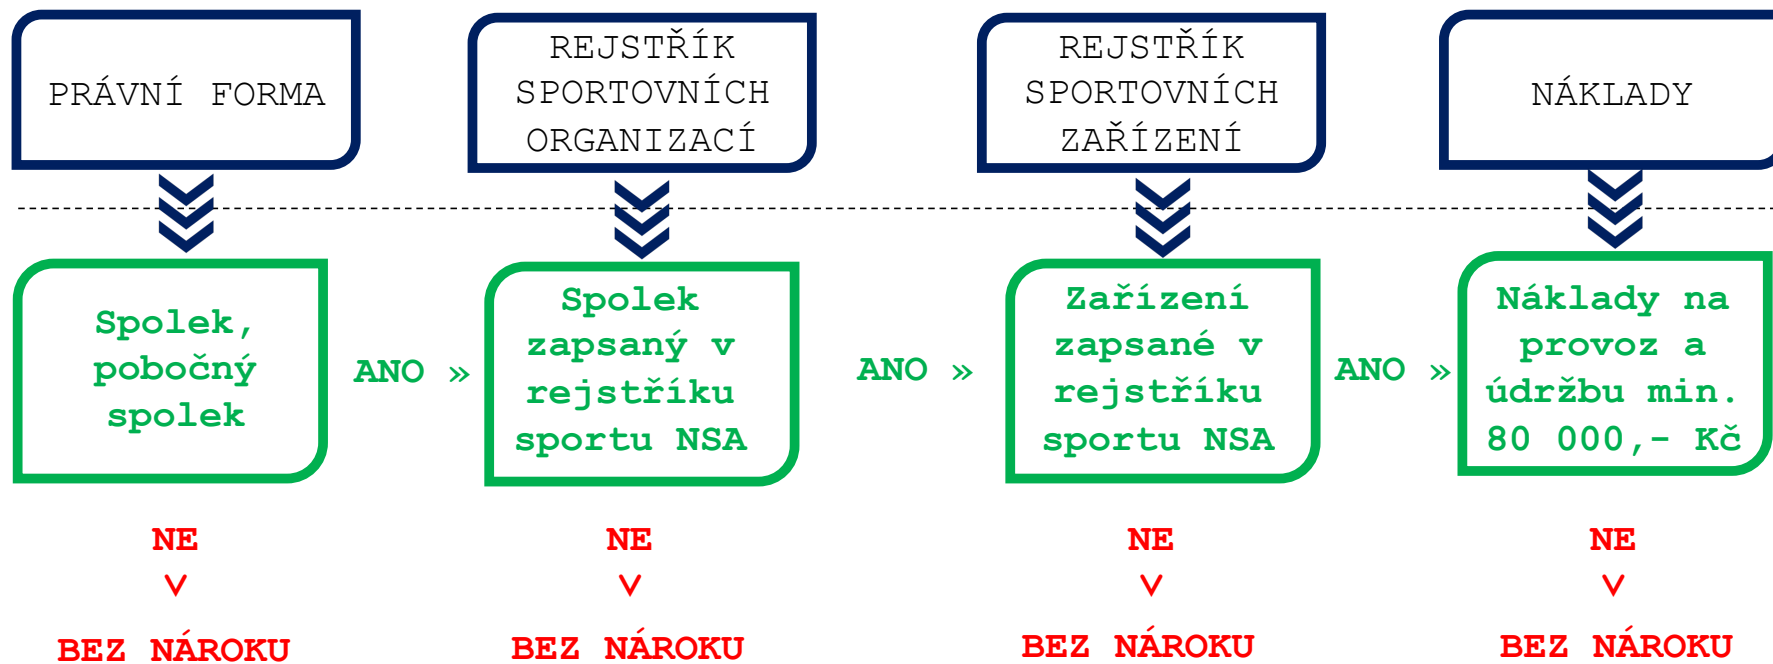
PRÁVNÍ FORMA

REJSTŘÍK SPORTOVNÍCH ORGANIZACÍ

REJSTŘÍK SPORTOVNÍCH ZAŘÍZENÍ

NÁKLADY

Spolek, pobočný spolek

ANO »

Spolek zapsaný v rejstříku sportu NSA

ANO »

Zařízení zapsané v rejstříku sportu NSA

ANO »

Náklady na provoz a údržbu min. 80 000,- Kč

NE
v
BEZ NÁROKU

NE
v
BEZ NÁROKU

NE
v
BEZ NÁROKU

NE
v
BEZ NÁROKU